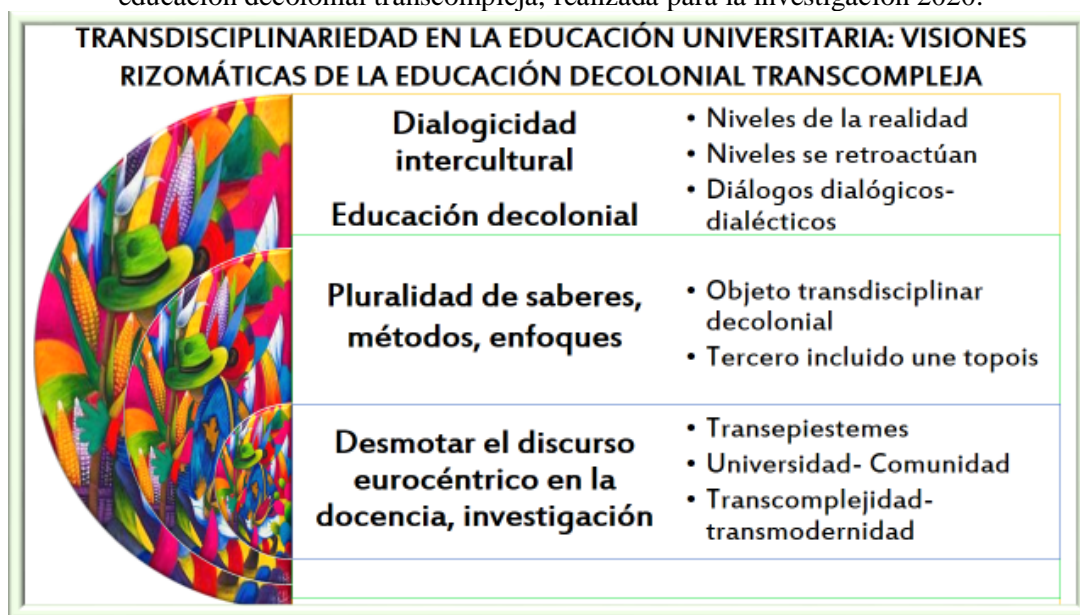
educación decolonial transcompleja, realizada para la investigación 2020.

TRANSDISCIPLINARIEDAD EN LA EDUCACIÓN UNIVERSITARIA: VISIONES RIZOMÁTICAS DE LA EDUCACIÓN DECOLONIAL TRANSCOMPLEJA

| | |
|---|---|
| Dialogicidad intercultural<br>Educación decolonial | • Niveles de la realidad<br>• Niveles se retroactúan<br>• Diálogos dialógicos-dialécticos |
| Pluralidad de saberes, métodos, enfoques | • Objeto transdisciplinar decolonial<br>• Tercero incluido une topois |
| Desmotar el discurso eurocéntrico en la docencia, investigación | • Transepiestemes<br>• Universidad- Comunidad<br>• Transcomplejidad-transmodernidad |